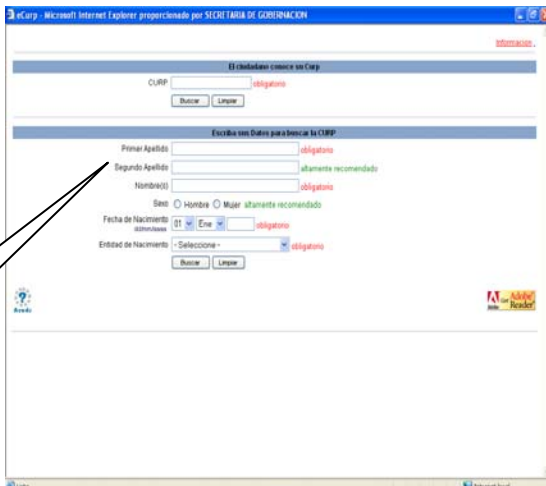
eCurp - Microsoft Internet Explorer proporcionado por SECRETARIA DE GOBERNACION

Información

El ciudadano conoce su Curp

CURP obligatorio

Buscar Limpiar

Escriba sus Datos para buscar la CURP

Primer Apellido obligatorio

Segundo Apellido altamente recomendado

Nombre(s) obligatorio

Sexo Hombre Mujer altamente recomendado

Fecha de Nacimiento dd/mm/aaaa 01 Ene obligatorio

Entidad de Nacimiento - Seleccione - obligatorio

Buscar Limpiar

Ayuda

Get Adobe Reader